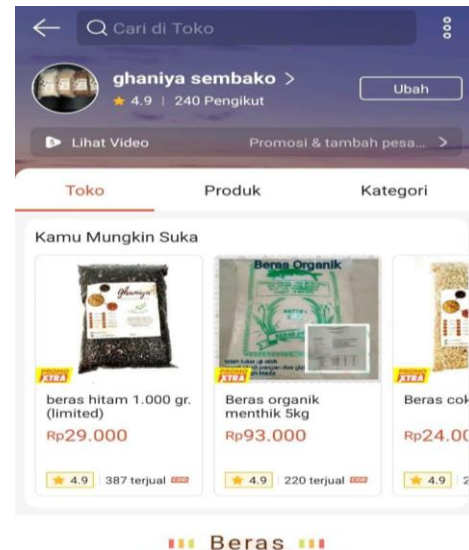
Cari di Toko

ghaniya sembako >
4.9 | 240 Pengikut
Ubah

Lihat Video
Promosi & tambah pesa... >

Toko
Produk
Kategori

Kamu Mungkin Suka

ghaniya
PROMO XTRA
beras hitam 1.000 gr. (limited)
Rp29.000
4.9 | 387 terjual

Beras Organik
PROMO XTRA
Beras organik menthik 5kg
Rp93.000
4.9 | 220 terjual

PROMO XTRA
Beras cok
Rp24.0
4.9 | 2

Beras